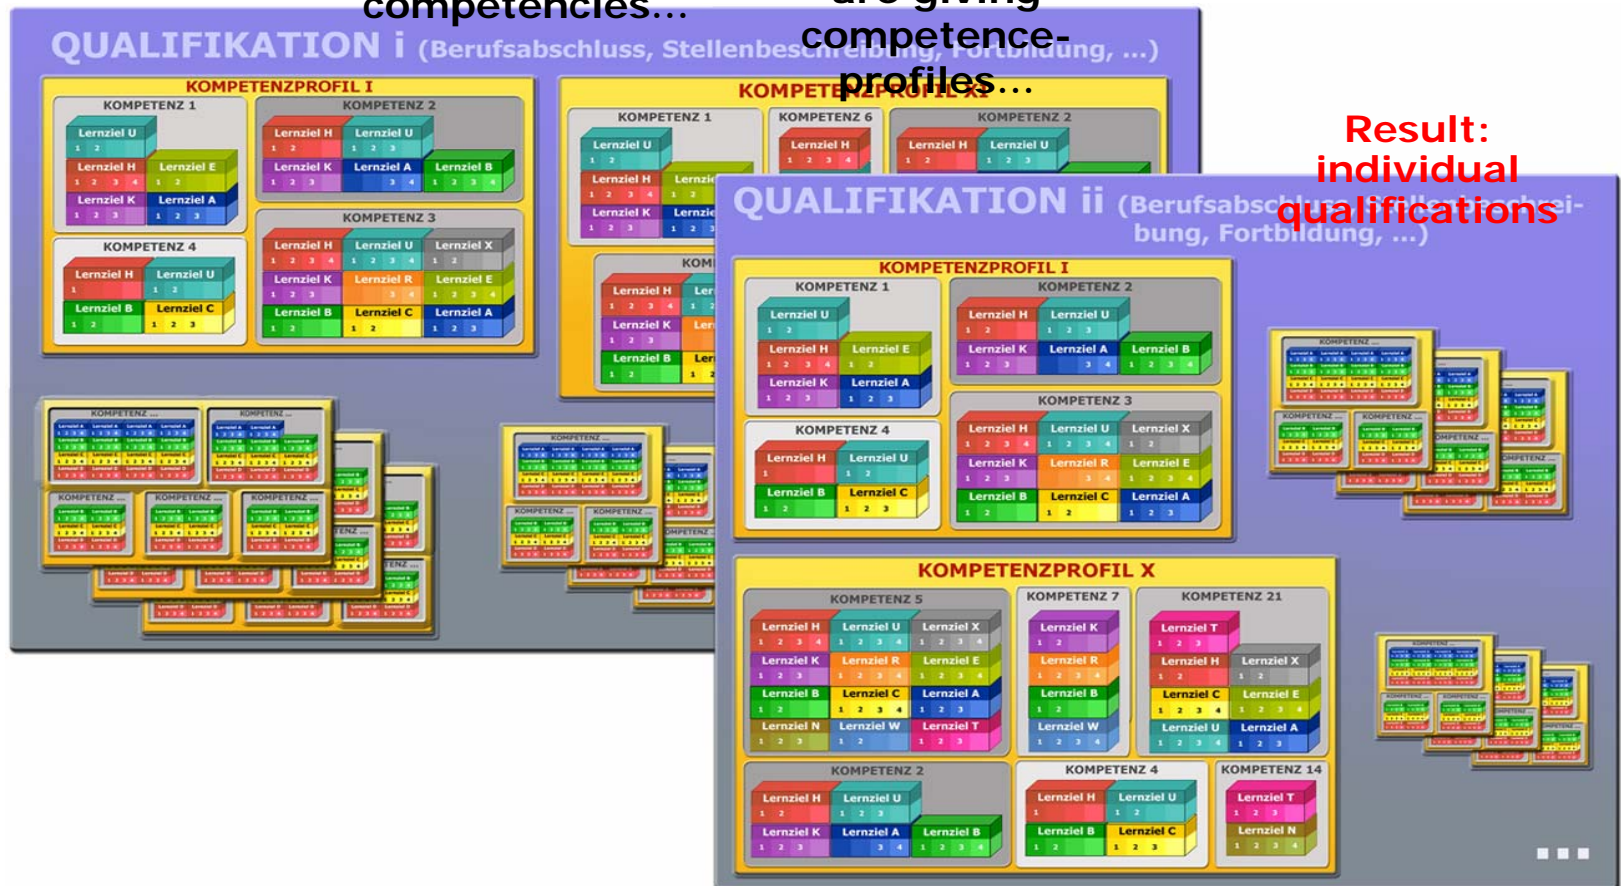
competencies... are giving competence-profiles...

QUALIFIKATION i (Berufsabschluss, Stellenbeschreibung, Fortbildung, ...)

KOMPETENZPROFIL I

KOMPETENZ 1
Lernziel U 1 2
Lernziel H 1 2 3 4
Lernziel E 1 2
Lernziel K 1 2 3
Lernziel A 1 2 3

KOMPETENZ 2
Lernziel H 1 2
Lernziel U 1 2 3
Lernziel K 1 2 3
Lernziel A 3 4
Lernziel B 1 2 3 4

KOMPETENZ 4
Lernziel H 1
Lernziel U 1 2
Lernziel B 1 2
Lernziel C 1 2 3

KOMPETENZ 3
Lernziel H 1 2 3 4
Lernziel U 1 2 3 4
Lernziel X 1 2
Lernziel K 1 2 3
Lernziel R 3 4
Lernziel E 1 2 3 4
Lernziel B 1 2
Lernziel C 1 2
Lernziel A 1 2 3

KOMPETENZPROFIL XI

KOMPETENZ 1
Lernziel U 1 2
Lernziel H 1 2 3 4
Lernziel K 1 2 3

KOMPETENZ 6
Lernziel H 1 2 3 4

KOMPETENZ 2
Lernziel H 1 2
Lernziel U 1 2 3

Lernziel H 1 2 3 4
Lernziel K 1 2 3
Lernziel B 1 2

Result: individual qualifications

QUALIFIKATION ii (Berufsabschluss, Stellenbeschreibung, Fortbildung, ...)

KOMPETENZPROFIL I

KOMPETENZ 1
Lernziel U 1 2
Lernziel H 1 2 3 4
Lernziel E 1 2
Lernziel K 1 2 3
Lernziel A 1 2 3

KOMPETENZ 2
Lernziel H 1 2
Lernziel U 1 2 3
Lernziel K 1 2 3
Lernziel A 3 4
Lernziel B 1 2 3 4

KOMPETENZ 4
Lernziel H 1
Lernziel U 1 2
Lernziel B 1 2
Lernziel C 1 2 3

KOMPETENZ 3
Lernziel H 1 2 3 4
Lernziel U 1 2 3 4
Lernziel X 1 2
Lernziel K 1 2 3
Lernziel R 3 4
Lernziel E 1 2 3 4
Lernziel B 1 2
Lernziel C 1 2
Lernziel A 1 2 3

KOMPETENZPROFIL X

KOMPETENZ 5
Lernziel H 1 2 3 4
Lernziel U 1 2 3 4
Lernziel X 1 2 3 4
Lernziel K 1 2 3
Lernziel R 1 2 3 4
Lernziel E 1 2 3 4
Lernziel B 1 2
Lernziel C 1 2 3 4
Lernziel A 1 2 3
Lernziel N 1 2 3
Lernziel W 1 2
Lernziel T 1 2 3

KOMPETENZ 7
Lernziel K 1 2
Lernziel R 1 2 3 4
Lernziel B 1 2
Lernziel W 1 2 3 4

KOMPETENZ 21
Lernziel T 1 2 3
Lernziel H 1 2
Lernziel X 1 2
Lernziel C 1 2 3 4
Lernziel E 1 2 3 4
Lernziel U 1 2 3 4
Lernziel A 1 2 3

KOMPETENZ 2
Lernziel H 1 2
Lernziel U 1 2 3
Lernziel K 1 2 3
Lernziel A 3 4
Lernziel B 1 2 3 4

KOMPETENZ 4
Lernziel H 1
Lernziel U 1 2
Lernziel B 1 2
Lernziel C 1 2 3

KOMPETENZ 14
Lernziel T 1 2 3
Lernziel N 1 2 3 4